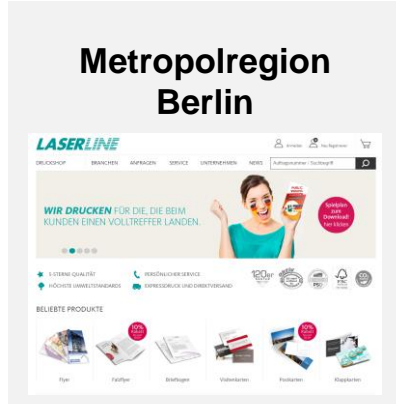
Metropolregion Berlin

LASERLINE

Anmelden Neu Registrieren

DRUCKSHOP BRANCHEN ANFRAGEN SERVICE UNTERNEHMEN NEWS Auftragsnummer / Suchbegriff

WIR DRUCKEN FÜR DIE, DIE BEIM KUNDEN EINEN VOLLTREFFER LANDEN.

Spielplan zum Download hier klicken

5-STERNE-QUALITÄT
HÖCHSTE UMWELTSTANDARDS
PERSÖNLICHER SERVICE
EXPRESSDRUCK UND DIREKTVERSAND

BELIEBTE PRODUKTE

10% Rabatt

Flyer
Faltflyer
Briefbogen
Visitenkarten
Postkarten
Klappkarten